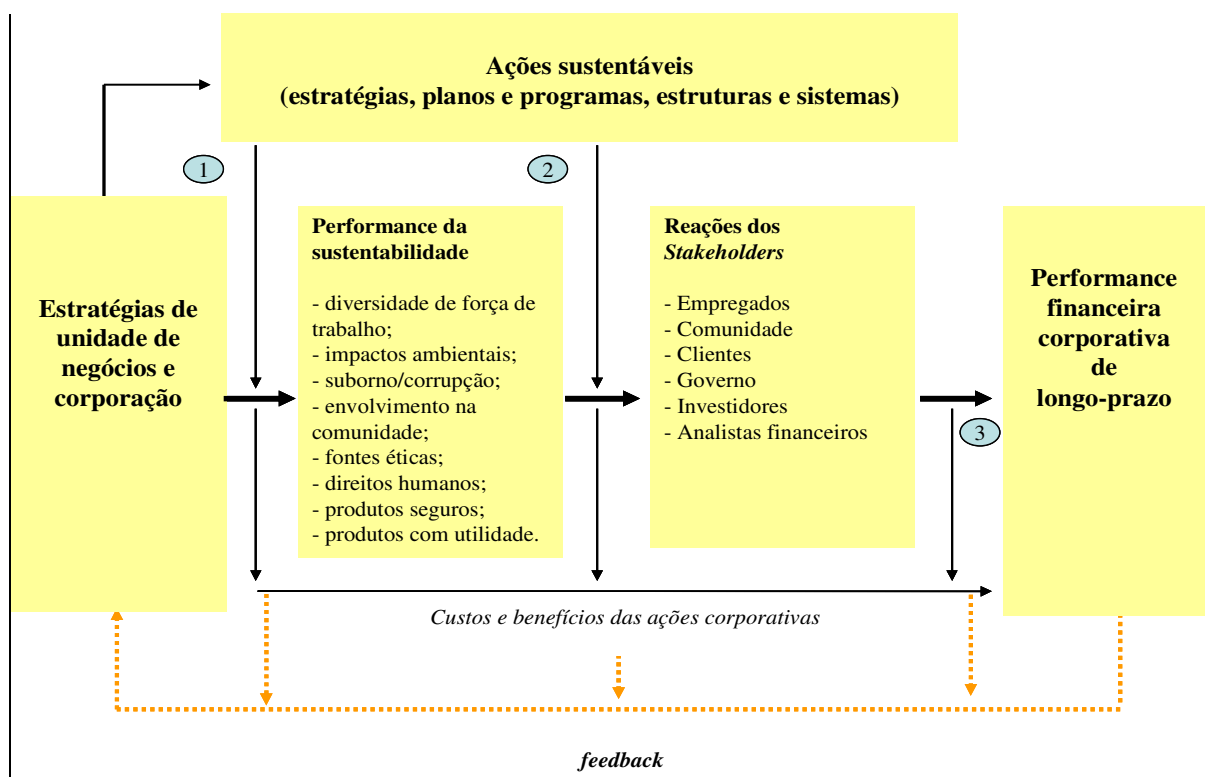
Ações sustentáveis
(estratégias, planos e programas, estruturas e sistemas)

1

2

Estratégias de unidade de negócios e corporação

Performance da sustentabilidade

- diversidade de força de trabalho;
- impactos ambientais;
- suborno/corrupção;
- envolvimento na comunidade;
- fontes éticas;
- direitos humanos;
- produtos seguros;
- produtos com utilidade.

Reações dos *Stakeholders*

- Empregados
- Comunidade
- Clientes
- Governo
- Investidores
- Analistas financeiros

3

Performance financeira corporativa de longo-prazo

*Custos e benefícios das ações corporativas*

***feedback***